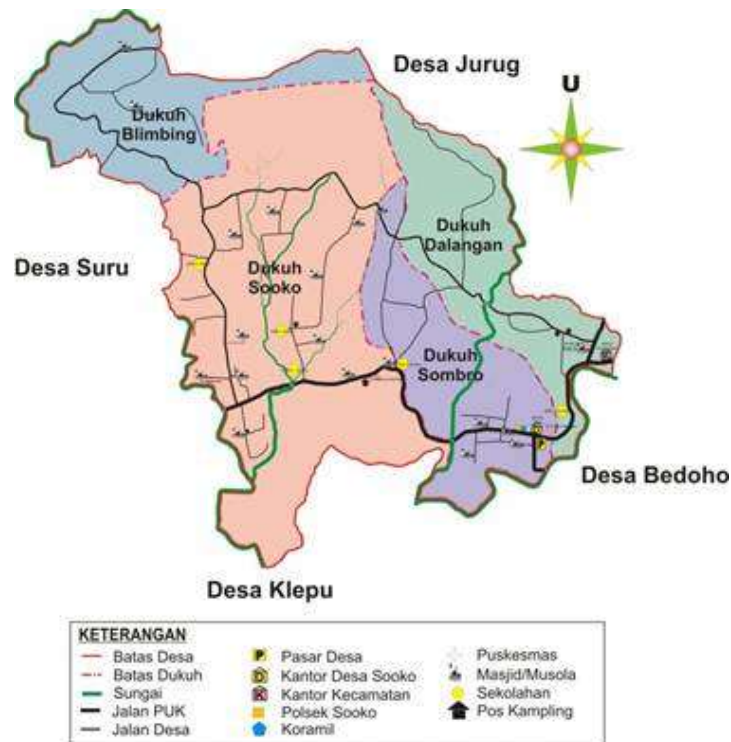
Desa Jurug

U

Dukuh Blimbing

Dukuh Dalangan

Desa Suru

Dukuh Sooko

Dukuh Sombro

Desa Bedoho

Desa Klepu

KETERANGAN

Batas Desa
Batas Dukuh
Sungai
Jalan PUK
Jalan Desa

Pasar Desa
Kantor Desa Sooko
Kantor Kecamatan
Polsek Sooko
Koramil

Puskesmas
Masjid/Musola
Sekolahan
Pos Kampling